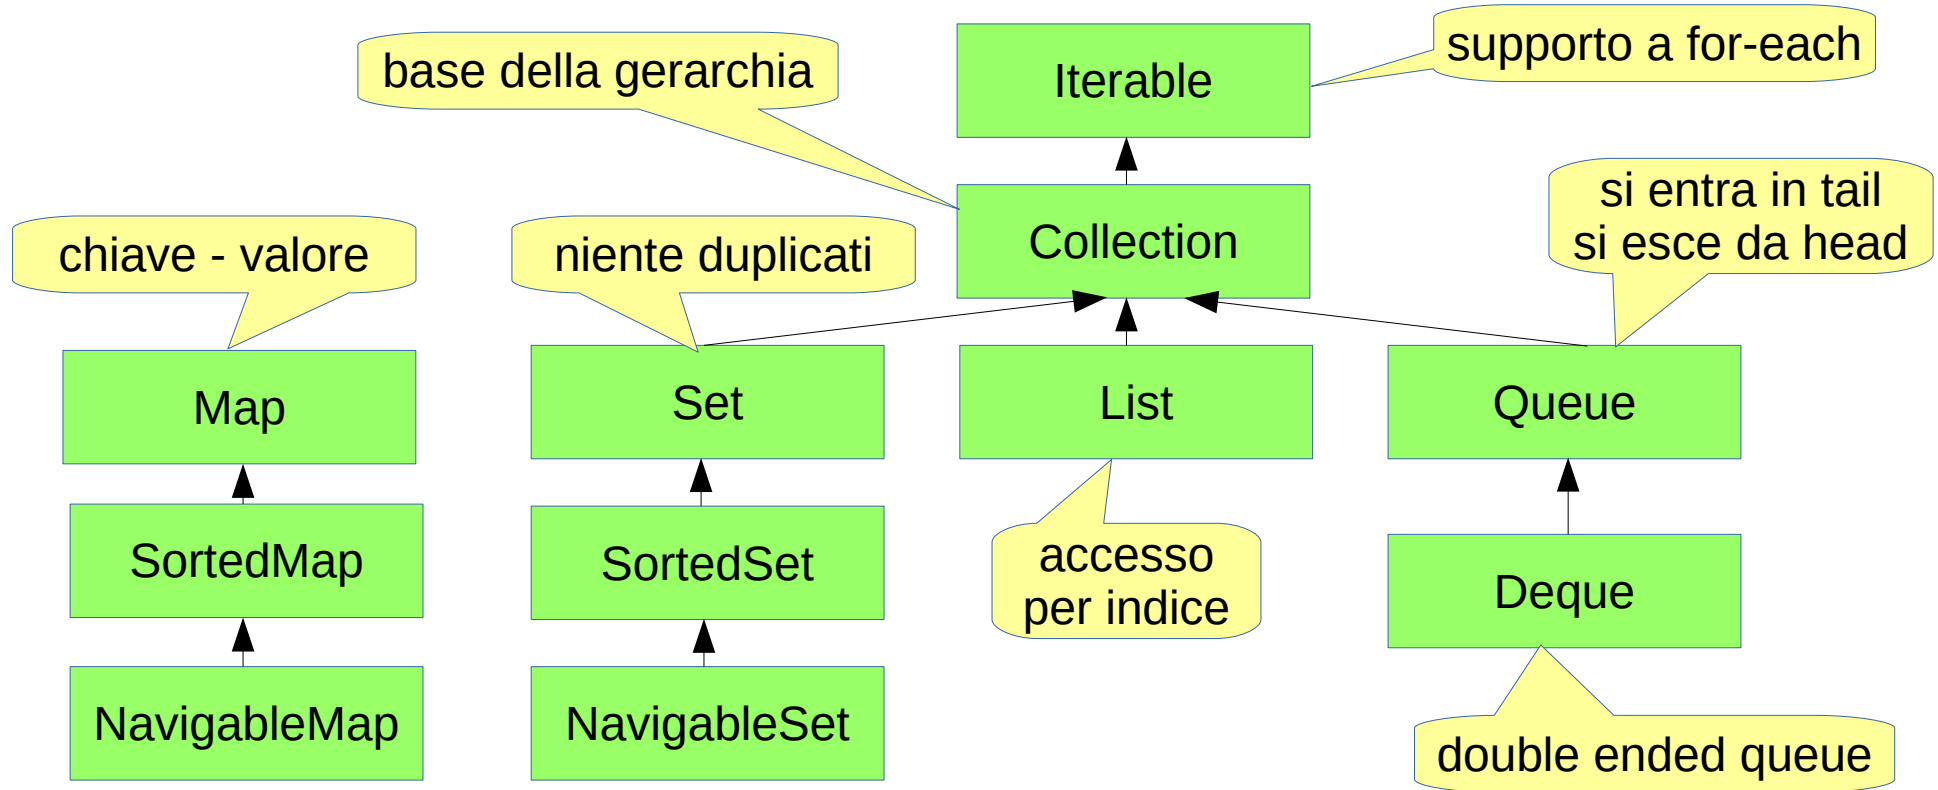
base della gerarchia

Iterable

supporto a for-each

Collection

si entra in tail
si esce da head

chiave - valore

niente duplicati

Map

Set

List

Queue

SortedMap

SortedSet

accesso
per indice

Deque

NavigableMap

NavigableSet

double ended queue